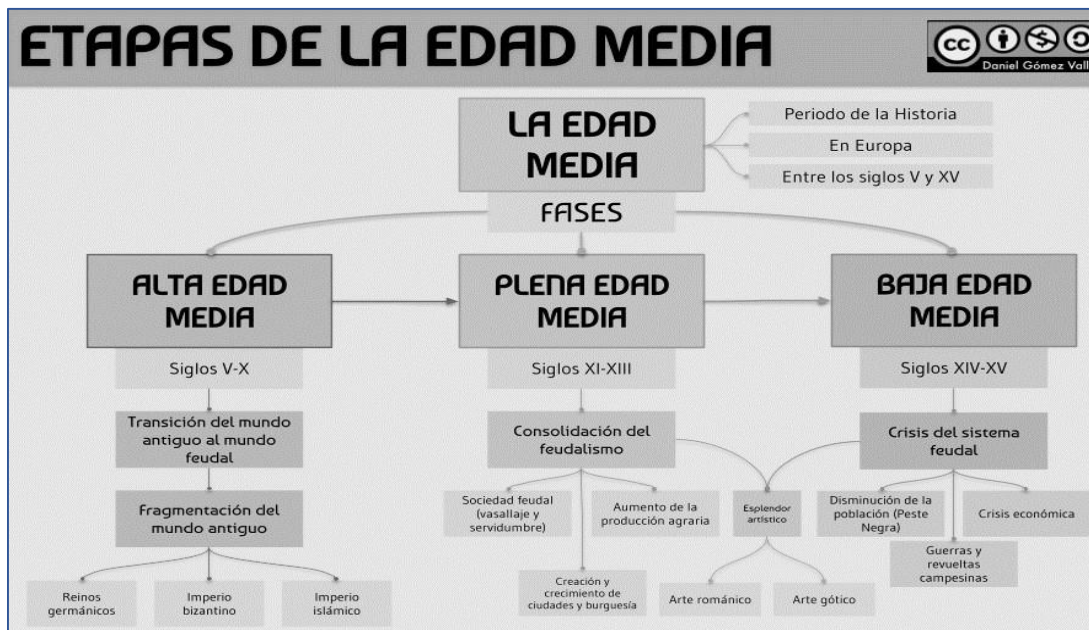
ETAPAS DE LA EDAD MEDIA

Daniel Gómez Vall

LA EDAD MEDIA

Periodo de la Historia

En Europa

Entre los siglos V y XV

FASES

ALTA EDAD MEDIA

Siglos V-X

Transición del mundo antiguo al mundo feudal

Fragmentación del mundo antiguo

Reinos germánicos

Imperio bizantino

Imperio islámico

PLENA EDAD MEDIA

Siglos XI-XIII

Consolidación del feudalismo

Sociedad feudal (vasallaje y servidumbre)

Aumento de la producción agraria

Creación y crecimiento de ciudades y burguesía

Esplendor artístico

Arte románico

Arte gótico

BAJA EDAD MEDIA

Siglos XIV-XV

Crisis del sistema feudal

Disminución de la población (Peste Negra)

Crisis económica

Guerras y revueltas campesinas